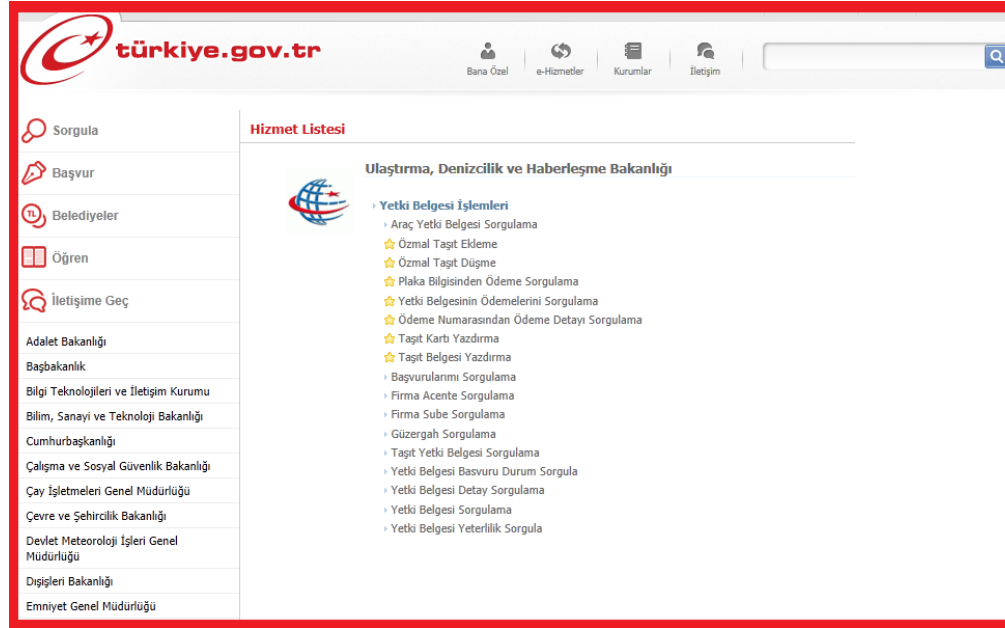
türkiye.gov.tr

Bana Özel
e-Hizmetler
Kurumlar
İletişim

Sorgula
Başvur
Belediyeler
Öğren
İletişime Geç

Adalet Bakanlığı
Başbakanlık
Bilgi Teknolojileri ve İletişim Kurumu
Bilim, Sanayi ve Teknoloji Bakanlığı
Cumhurbaşkanlığı
Çalışma ve Sosyal Güvenlik Bakanlığı
Çay İşletmeleri Genel Müdürlüğü
Çevre ve Şehircilik Bakanlığı
Devlet Meteoroloji İşleri Genel Müdürlüğü
Dışişleri Bakanlığı
Emniyet Genel Müdürlüğü

Hizmet Listesi

Ulaştırma, Denizcilik ve Haberleşme Bakanlığı

Yetki Belgesi İşlemleri
Araç Yetki Belgesi Sorgulama
Özmal Taşıt Ekleme
Özmal Taşıt Düşme
Plaka Bilgisinden Ödeme Sorgulama
Yetki Belgesinin Ödemelerini Sorgulama
Ödeme Numarasından Ödeme Detayı Sorgulama
Taşıt Kartı Yazdırma
Taşıt Belgesi Yazdırma
Başvurularımı Sorgulama
Firma Acente Sorgulama
Firma Sube Sorgulama
Güzergah Sorgulama
Taşıt Yetki Belgesi Sorgulama
Yetki Belgesi Basvuru Durum Sorgula
Yetki Belgesi Detay Sorgulama
Yetki Belgesi Sorgulama
Yetki Belgesi Yeterlilik Sorgula